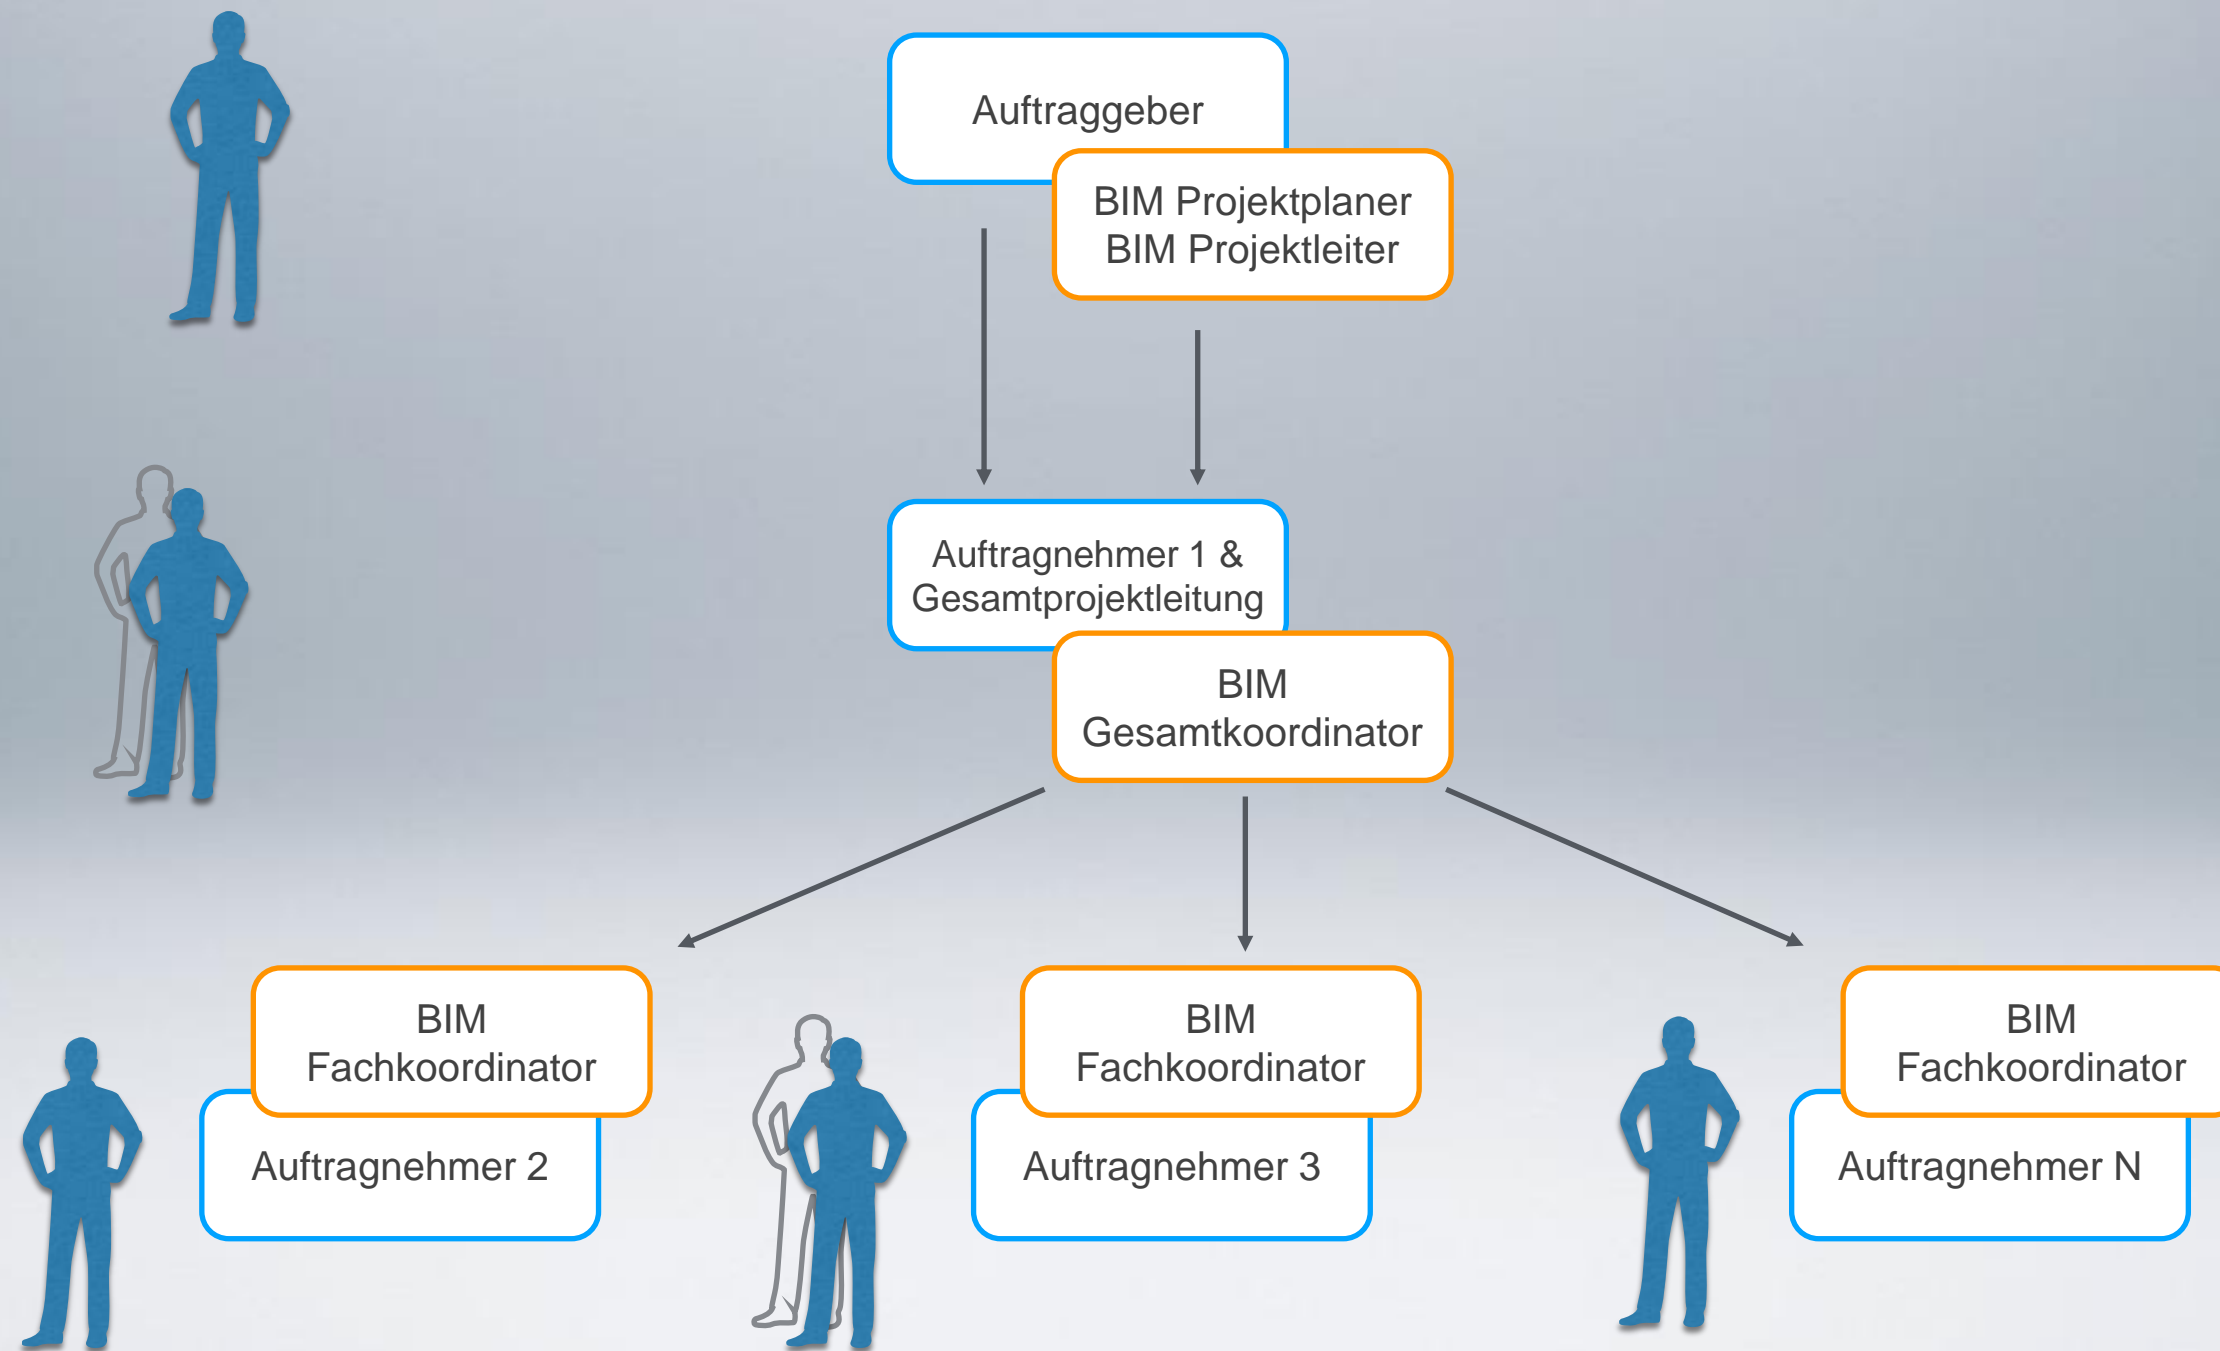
Auftraggeber

BIM Projektplaner
BIM Projektleiter

Auftragnehmer 1 &
Gesamtprojektleitung

BIM
Gesamtkoordinator

BIM
Fachkoordinator

Auftragnehmer 2

BIM
Fachkoordinator

Auftragnehmer 3

BIM
Fachkoordinator

Auftragnehmer N